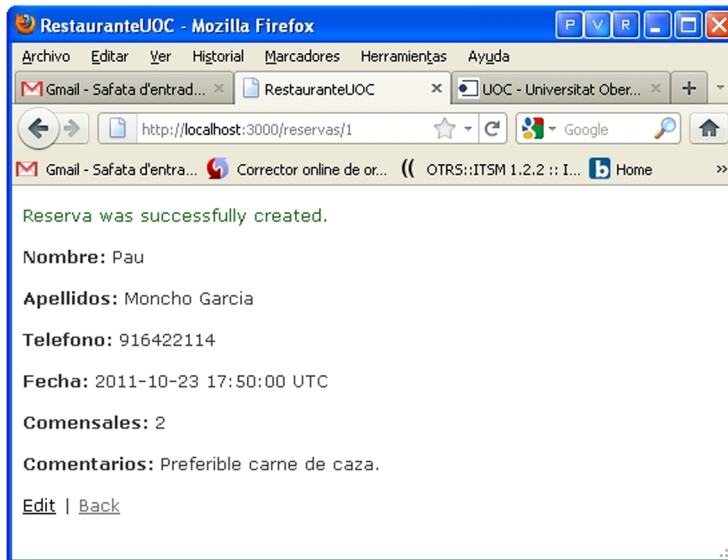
RestauranteUOC - Mozilla Firefox

P V R

Archivo Editar Ver Historial Marcadores Herramientas Ayuda

Gmail - Safata d'entrad... × RestauranteUOC × UOC - Universitat Ober... × +

http://localhost:3000/reservas/1

Google

Gmail - Safata d'entra... Corrector online de or... OTRS::ITSM 1.2.2 :: I... Home »

Reserva was successfully created.

**Nombre:** Pau

**Apellidos:** Moncho Garcia

**Telefono:** 916422114

**Fecha:** 2011-10-23 17:50:00 UTC

**Comensales:** 2

**Comentarios:** Preferible carne de caza.

Edit | Back